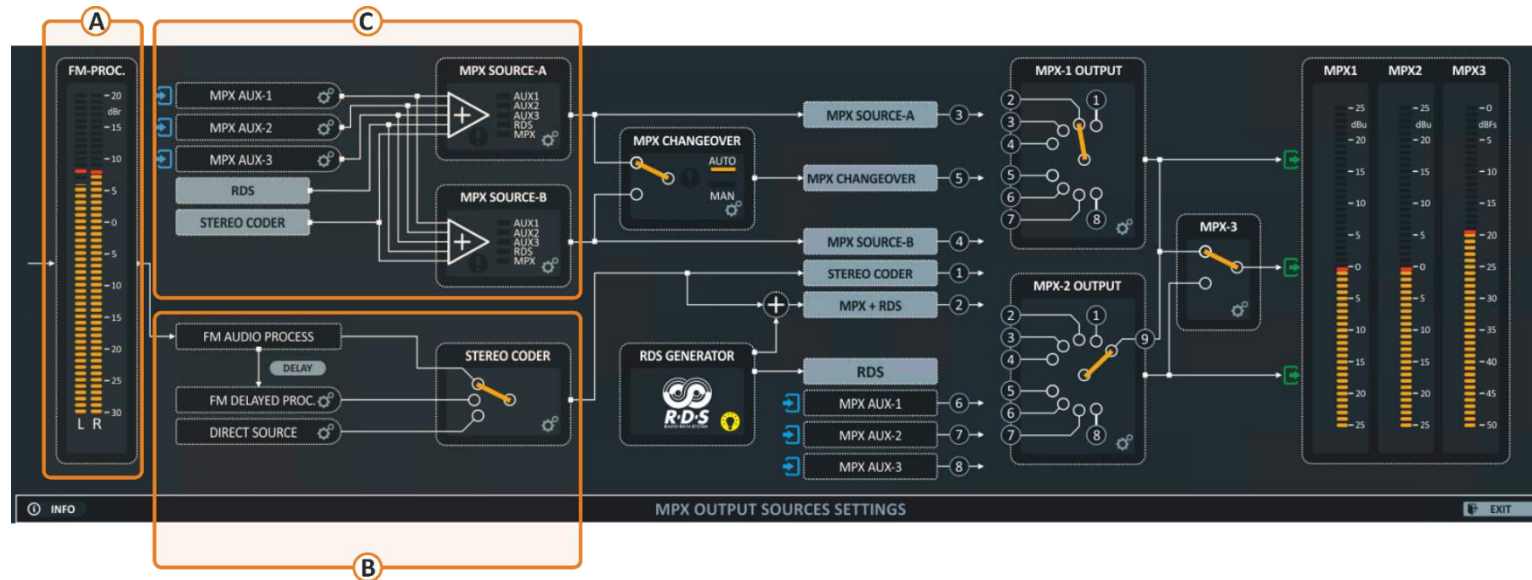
A
C
FM-PROC.
20
dBr
15
10
5
0
-5
-10
-15
-20
-25
-30
L R
MPX AUX-1
MPX AUX-2
MPX AUX-3
RDS
STEREO CODER
MPX SOURCE-A
AUX1
AUX2
AUX3
RDS
MPX
MPX SOURCE-B
AUX1
AUX2
AUX3
RDS
MPX
MPX CHANGEOVER
AUTO
MAN
MPX SOURCE-A
3
MPX CHANGEOVER
5
MPX SOURCE-B
4
STEREO CODER
1
MPX + RDS
2
RDS
MPX AUX-1
6
MPX AUX-2
7
MPX AUX-3
8
FM AUDIO PROCESS
DELAY
FM DELAYED PROC.
DIRECT SOURCE
STEREO CODER
RDS GENERATOR
R·D·S
MPX-1 OUTPUT
2
1
3
4
5
6
8
7
MPX-2 OUTPUT
2
1
3
4
9
5
6
8
7
MPX-3
MPX1
25
dBu
20
15
10
5
0
-5
-10
-15
-20
-25
MPX2
25
dBu
20
15
10
5
0
-5
-10
-15
-20
-25
MPX3
0
dBFs
-5
-10
-15
-20
-25
-30
-35
-40
-45
-50
INFO
MPX OUTPUT SOURCES SETTINGS
EXIT
B